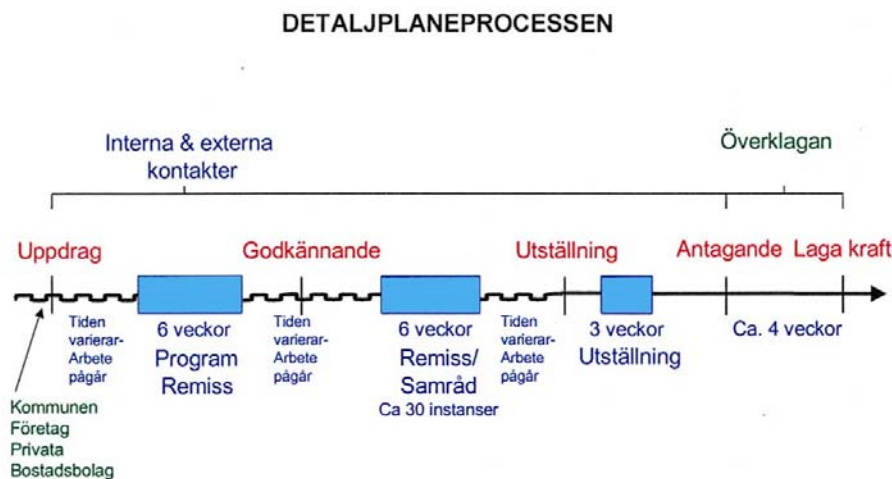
DETALJPLANEPROCESSEN

Interna & externa kontakter

Överklagan

Uppdrag

Godkännande

Utställning

Antagande

Laga kraft

Tiden varierar-Arbete pågår

6 veckor
Program
Remiss

Tiden varierar-Arbete pågår

6 veckor
Remiss/
Samråd
Ca 30 instanser

Tiden varierar-Arbete pågår

3 veckor
Utställning

Ca. 4 veckor

Kommunen
Företag
Privata
Bostadsbolag